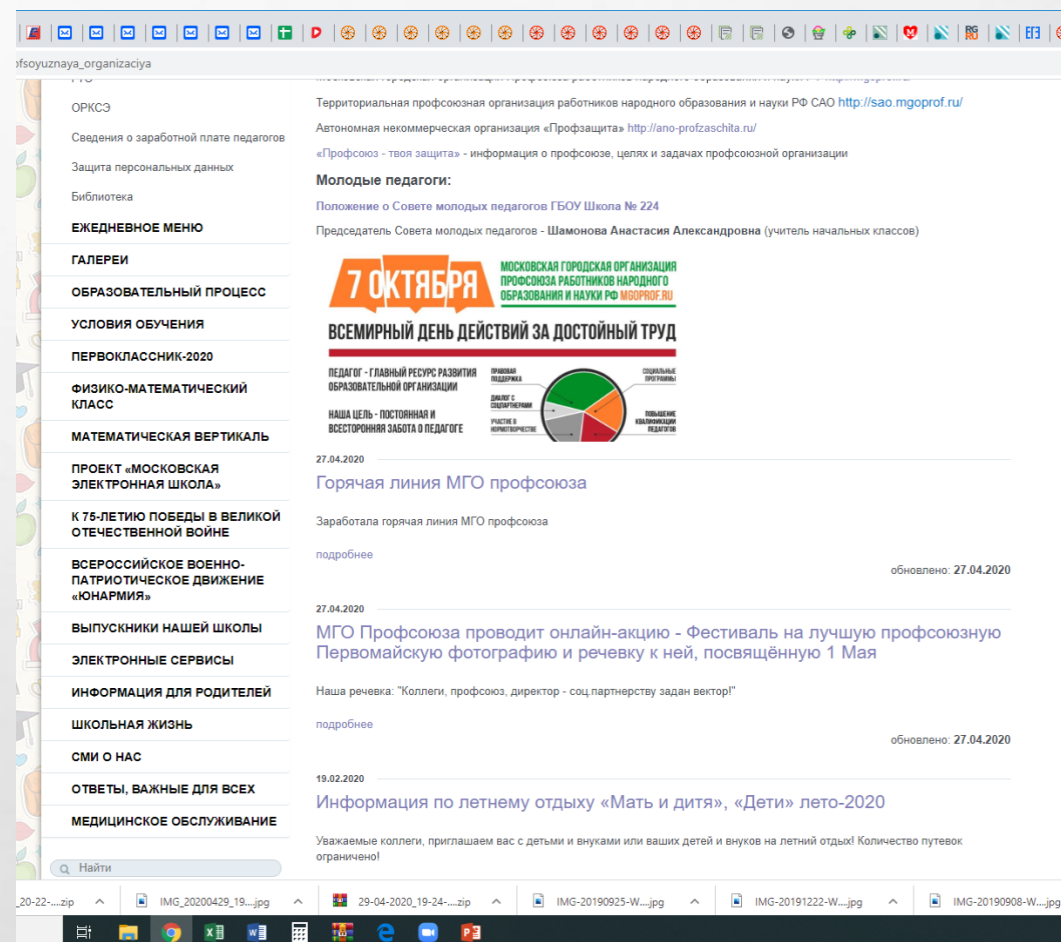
ofsoyuznaya_organizaciya

ОРКСЭ
Сведения о заработной плате педагогов
Защита персональных данных
Библиотека
ЕЖЕДНЕВНОЕ МЕНЮ
ГАЛЕРЕИ
ОБРАЗОВАТЕЛЬНЫЙ ПРОЦЕСС
УСЛОВИЯ ОБУЧЕНИЯ
ПЕРВОКЛАССНИК-2020
ФИЗИКО-МАТЕМАТИЧЕСКИЙ КЛАСС
МАТЕМАТИЧЕСКАЯ ВЕРТИКАЛЬ
ПРОЕКТ «МОСКОВСКАЯ ЭЛЕКТРОННАЯ ШКОЛА»
К 75-ЛЕТИЮ ПОБЕДЫ В ВЕЛИКОЙ ОТЕЧЕСТВЕННОЙ ВОЙНЕ
ВСЕРОССИЙСКОЕ ВОЕННО-ПАТРИОТИЧЕСКОЕ ДВИЖЕНИЕ «ЮНАРМИЯ»
ВЫПУСКНИКИ НАШЕЙ ШКОЛЫ
ЭЛЕКТРОННЫЕ СЕРВИСЫ
ИНФОРМАЦИЯ ДЛЯ РОДИТЕЛЕЙ
ШКОЛЬНАЯ ЖИЗНЬ
СМИ О НАС
ОТВЕТЫ, ВАЖНЫЕ ДЛЯ ВСЕХ
МЕДИЦИНСКОЕ ОБСЛУЖИВАНИЕ
Найти

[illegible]

Территориальная профсоюзная организация работников народного образования и науки РФ САО http://sao.mgoprof.ru/

Автономная некоммерческая организация «Профзащита» http://ano-profzaschita.ru/

«Профсоюз - твоя защита» - информация о профсоюзе, целях и задачах профсоюзной организации

Молодые педагоги:

Положение о Совете молодых педагогов ГБОУ Школа № 224

Председатель Совета молодых педагогов - Шамонова Анастасия Александровна (учитель начальных классов)

7 ОКТЯБРЯ
МОСКОВСКАЯ ГОРОДСКАЯ ОРГАНИЗАЦИЯ ПРОФСОЮЗА РАБОТНИКОВ НАРОДНОГО ОБРАЗОВАНИЯ И НАУКИ РФ MGOPROF.RU
ВСЕМИРНЫЙ ДЕНЬ ДЕЙСТВИЙ ЗА ДОСТОЙНЫЙ ТРУД
ПЕДАГОГ - ГЛАВНЫЙ РЕСУРС РАЗВИТИЯ ОБРАЗОВАТЕЛЬНОЙ ОРГАНИЗАЦИИ
НАША ЦЕЛЬ - ПОСТОЯННАЯ И ВСЕСТОРОННЯЯ ЗАБОТА О ПЕДАГОГЕ
ПРАВОВАЯ ПОДДЕРЖКА
ДИАЛОГ С СОЦПАРТНЕРАМИ
УЧАСТИЕ В НОРМОТВОРЧЕСТВЕ
СОЦИАЛЬНЫЕ ПРОГРАММЫ
ПОВЫШЕНИЕ КВАЛИФИКАЦИИ ПЕДАГОГОВ

27.04.2020
Горячая линия МГО профсоюза

Заработала горячая линия МГО профсоюза

подробнее
обновлено: 27.04.2020

27.04.2020
МГО Профсоюза проводит онлайн-акцию - Фестиваль на лучшую профсоюзную Первомайскую фотографию и речевку к ней, посвящённую 1 Мая

Наша речевка: "Коллеги, профсоюз, директор - соц.партнерству задан вектор!"

подробнее
обновлено: 27.04.2020

19.02.2020
Информация по летнему отдыху «Мать и дитя», «Дети» лето-2020

Уважаемые коллеги, приглашаем вас с детьми и внуками или ваших детей и внуков на летний отдых! Количество путевок ограничено!

_20-22-....zip IMG_20200429_19....jpg 29-04-2020_19-24-....zip IMG-20190925-W....jpg IMG-20191222-W....jpg IMG-20190908-W....jpg